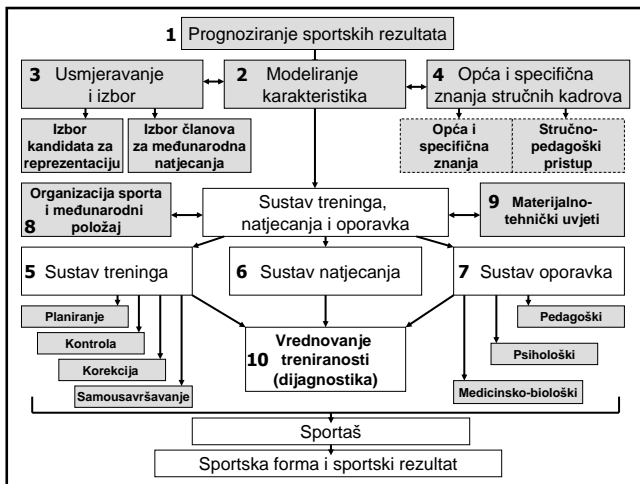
1 Prognoziranje sportskih rezultata

3 Usmjeravanje i izbor

2 Modeliranje karakteristika

4 Opća i specifična znanja stručnih kadrova

Izbor kandidata za reprezentaciju

Izbor članova za međunarodna natjecanja

Opća i specifična znanja

Stručno-pedagoški pristup

Organizacija sporta i međunarodni položaj 8

Sustav treninga, natjecanja i oporavka

9 Materijalno-tehnički uvjeti

5 Sustav treninga

6 Sustav natjecanja

7 Sustav oporavka

Planiranje

Kontrola

Korekcija

Samousavršavanje

10 Vrednovanje treniranosti (dijagnostika)

Pedagoški

Psihološki

Medicinsko-biološki

Sportaš

Sportska forma i sportski rezultat